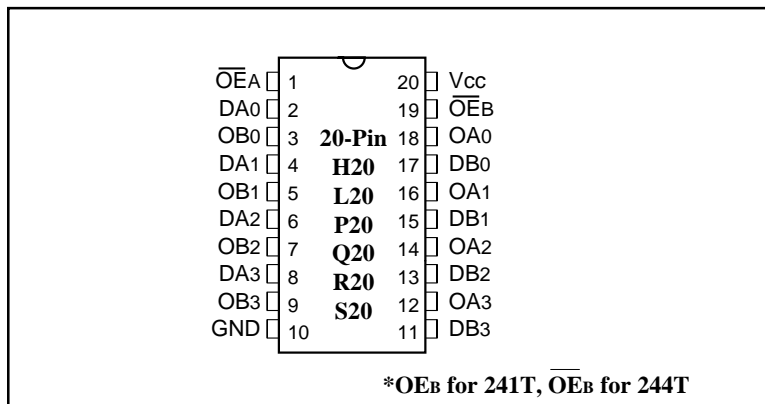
$\overline{OE}$A 1
DA0 2
OB0 3
DA1 4
OB1 5
DA2 6
OB2 7
DA3 8
OB3 9
GND 10

20-Pin
H20
L20
P20
Q20
R20
S20

20 Vcc
19 $\overline{OE}$B
18 OA0
17 DB0
16 OA1
15 DB1
14 OA2
13 DB2
12 OA3
11 DB3

*OEB for 241T, $\overline{OE}$B for 244T